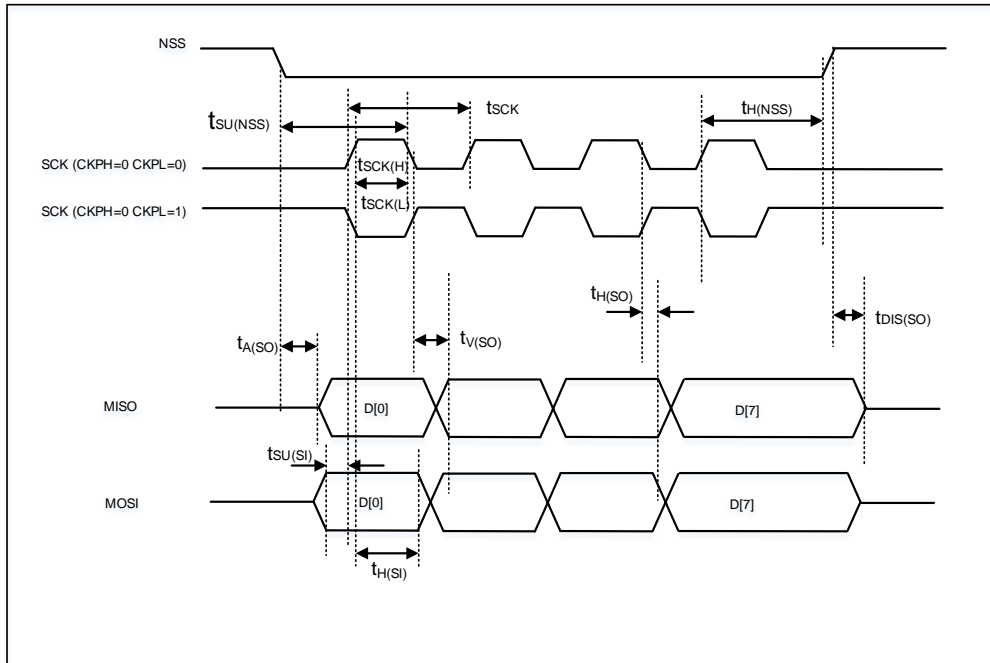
NSS

$t_{SCK}$

$t_{SU(NSS)}$

$t_{H(NSS)}$

SCK (CKPH=0 CKPL=0)

$t_{SCK(H)}$

$t_{SCK(L)}$

SCK (CKPH=0 CKPL=1)

$t_{H(SO)}$

$t_{DIS(SO)}$

$t_{A(SO)}$

$t_{V(SO)}$

MISO

D[0]

D[7]

$t_{SU(SI)}$

MOSI

D[0]

D[7]

$t_{H(SI)}$